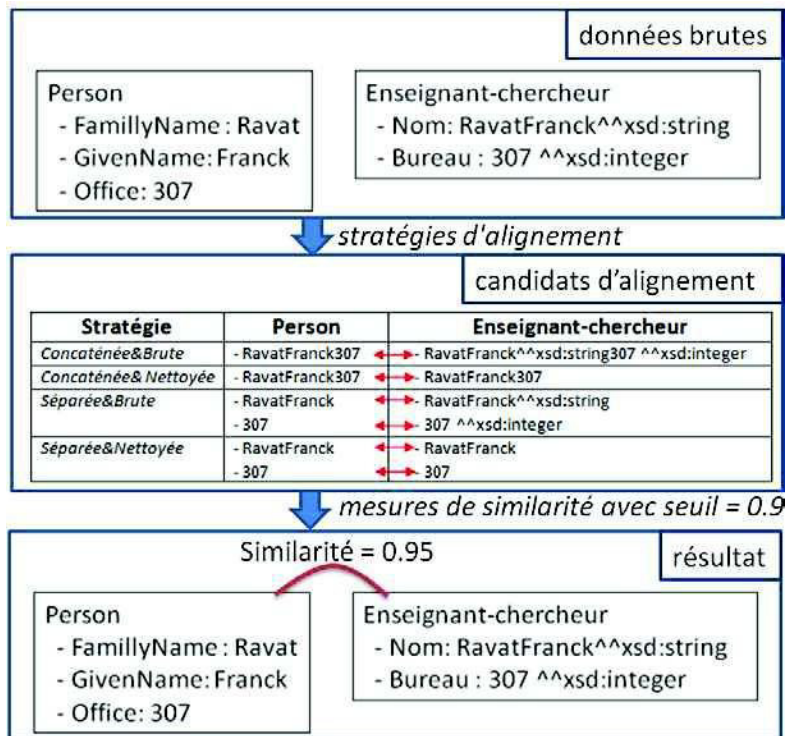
données brutes

Person
- FamillyName : Ravat
- GivenName: Franck
- Office: 307

Enseignant-chercheur
- Nom: RavatFranck^^xsd:string
- Bureau : 307 ^^xsd:integer

stratégies d'alignement

candidats d'alignement

| Stratégie | Person | Enseignant-chercheur |
|---|---|---|
| Concaténée&Brute | - RavatFranck307 | - RavatFranck^^xsd:string307 ^^xsd:integer |
| Concaténée& Nettoyée | - RavatFranck307 | - RavatFranck307 |
| Séparée&Brute | - RavatFranck<br>- 307 | - RavatFranck^^xsd:string<br>- 307 ^^xsd:integer |
| Séparée&Nettoyée | - RavatFranck<br>- 307 | - RavatFranck<br>- 307 |

mesures de similarité avec seuil = 0.9

Similarité = 0.95

résultat

Person
- FamillyName : Ravat
- GivenName: Franck
- Office: 307

Enseignant-chercheur
- Nom: RavatFranck^^xsd:string
- Bureau : 307 ^^xsd:integer